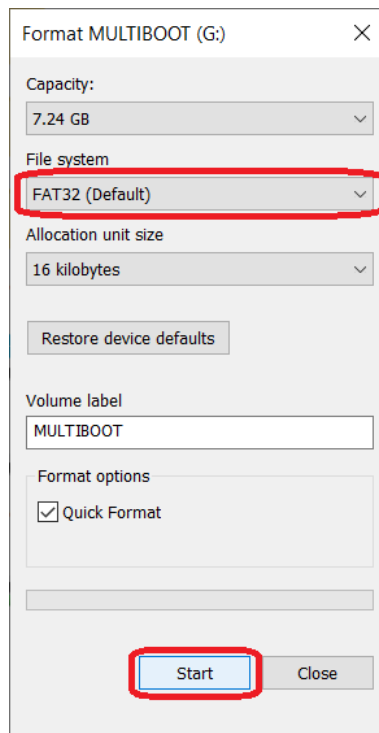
Format MULTIBOOT (G:)

Capacity:

7.24 GB

File system

FAT32 (Default)

Allocation unit size

16 kilobytes

Restore device defaults

Volume label

MULTIBOOT

Format options

Quick Format

Start

Close